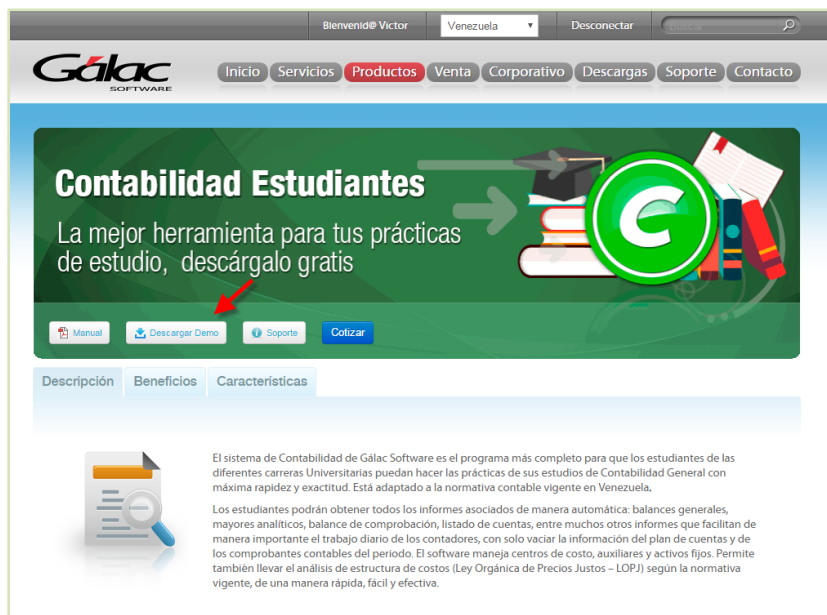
Bienvenid@ Victor
Venezuela
Desconectar
Buscar

Gálac
SOFTWARE

Inicio
Servicios
Productos
Venta
Corporativo
Descargas
Soporte
Contacto

Contabilidad Estudiantes

La mejor herramienta para tus prácticas de estudio, descárgalo gratis

Manual
Descargar Demo
Soporte
Cotizar

Descripción
Beneficios
Características

El sistema de Contabilidad de Gálac Software es el programa más completo para que los estudiantes de las diferentes carreras Universitarias puedan hacer las prácticas de sus estudios de Contabilidad General con máxima rapidez y exactitud. Está adaptado a la normativa contable vigente en Venezuela.

Los estudiantes podrán obtener todos los informes asociados de manera automática: balances generales, mayores analíticos, balance de comprobación, listado de cuentas, entre muchos otros informes que facilitan de manera importante el trabajo diario de los contadores, con solo vaciar la información del plan de cuentas y de los comprobantes contables del periodo. El software maneja centros de costo, auxiliares y activos fijos. Permite también llevar el análisis de estructura de costos (Ley Orgánica de Precios Justos – LOPJ) según la normativa vigente, de una manera rápida, fácil y efectiva.